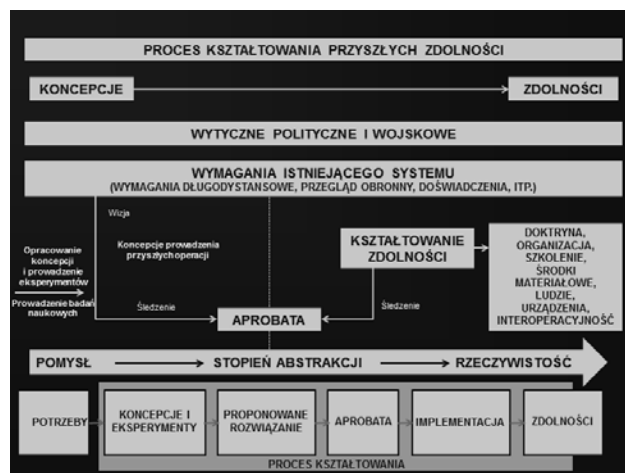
PROCES KSZTAŁTOWANIA PRZYSZŁYCH ZDOLNOŚCI

KONCEPCJE

ZDOLNOŚCI

WYTYCZNE POLITYCZNE I WOJSKOWE

WYMAGANIA ISTNIEJĄCEGO SYSTEMU
(WYMAGANIA DŁUGODYSTANSOWE, PRZEGLĄD OBRONNY, DOŚWIADCZENIA, ITP.)

Wizja

Opracowanie koncepcji i prowadzenie eksperymentów

Prowadzenie badań naukowych

Koncepcje prowadzenia przyszłych operacji

KSZTAŁTOWANIE ZDOLNOŚCI

DOKTRYNA, ORGANIZACJA, SZKOLENIE, ŚRODKI MATERIAŁOWE, LUDZIE, URZĄDZENIA, INTEROPERACYJNOŚĆ

Śledzenie

Śledzenie

APROBATA

POMYSŁ

STOPIEŃ ABSTRAKCJI

RZECZYWISTOŚĆ

POTRZEBY

KONCEPCJE I EKSPERYMENTY

PROPONOWANE ROZWIĄZANIE

APROBATA

IMPLEMENTACJA

ZDOLNOŚCI

PROCES KSZTAŁTOWANIA